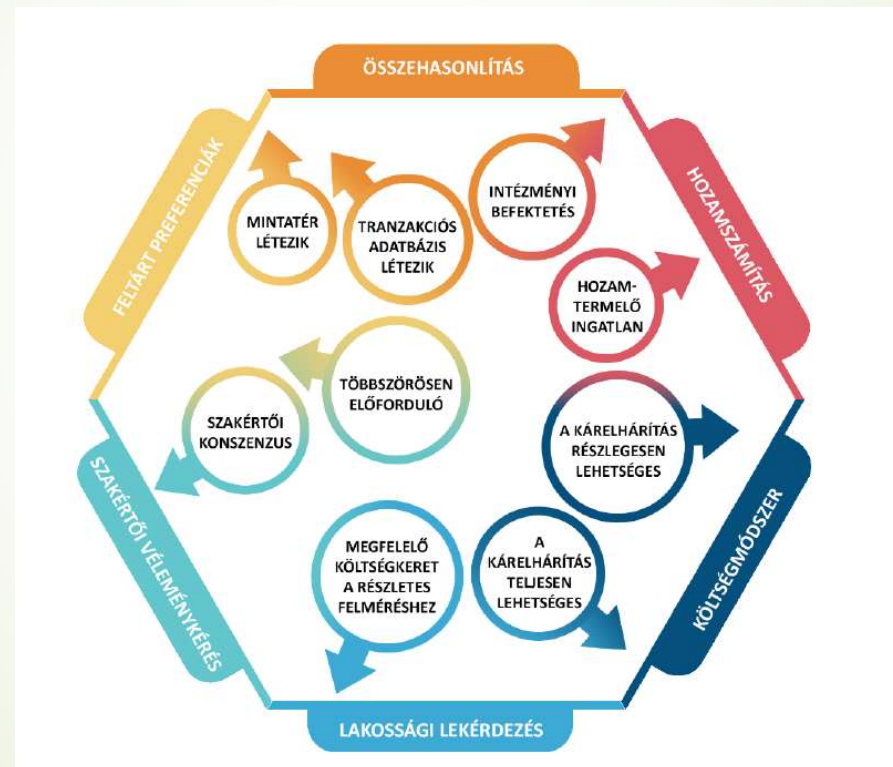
ÖSSZEHASONLÍTÁS

HOZAMSZÁMÍTÁS

KÖLTSÉGMÓDSZER

LAKOSSÁGI LEKÉRDEZÉS

SZAKÉRTŐI VÉLEMÉNYKÉRÉS

FELTÁRT PREFERENCIÁK

MINTATÉR LÉTEZIK

TRANZAKCIÓS ADATBÁZIS LÉTEZIK

INTÉZMÉNYI BEFEKTETÉS

HOZAM-TERMELŐ INGATLAN

TÖBBSZÖRÖSEN ELŐFORDULÓ

SZAKÉRTŐI KONSZENZUS

A KÁRELHÁRÍTÁS RÉSZLEGESEN LEHETSÉGES

MEGFELELŐ KÖLTSÉGKERET A RÉSZLETES FELMÉRÉSHEZ

A KÁRELHÁRÍTÁS TELJESEN LEHETSÉGES